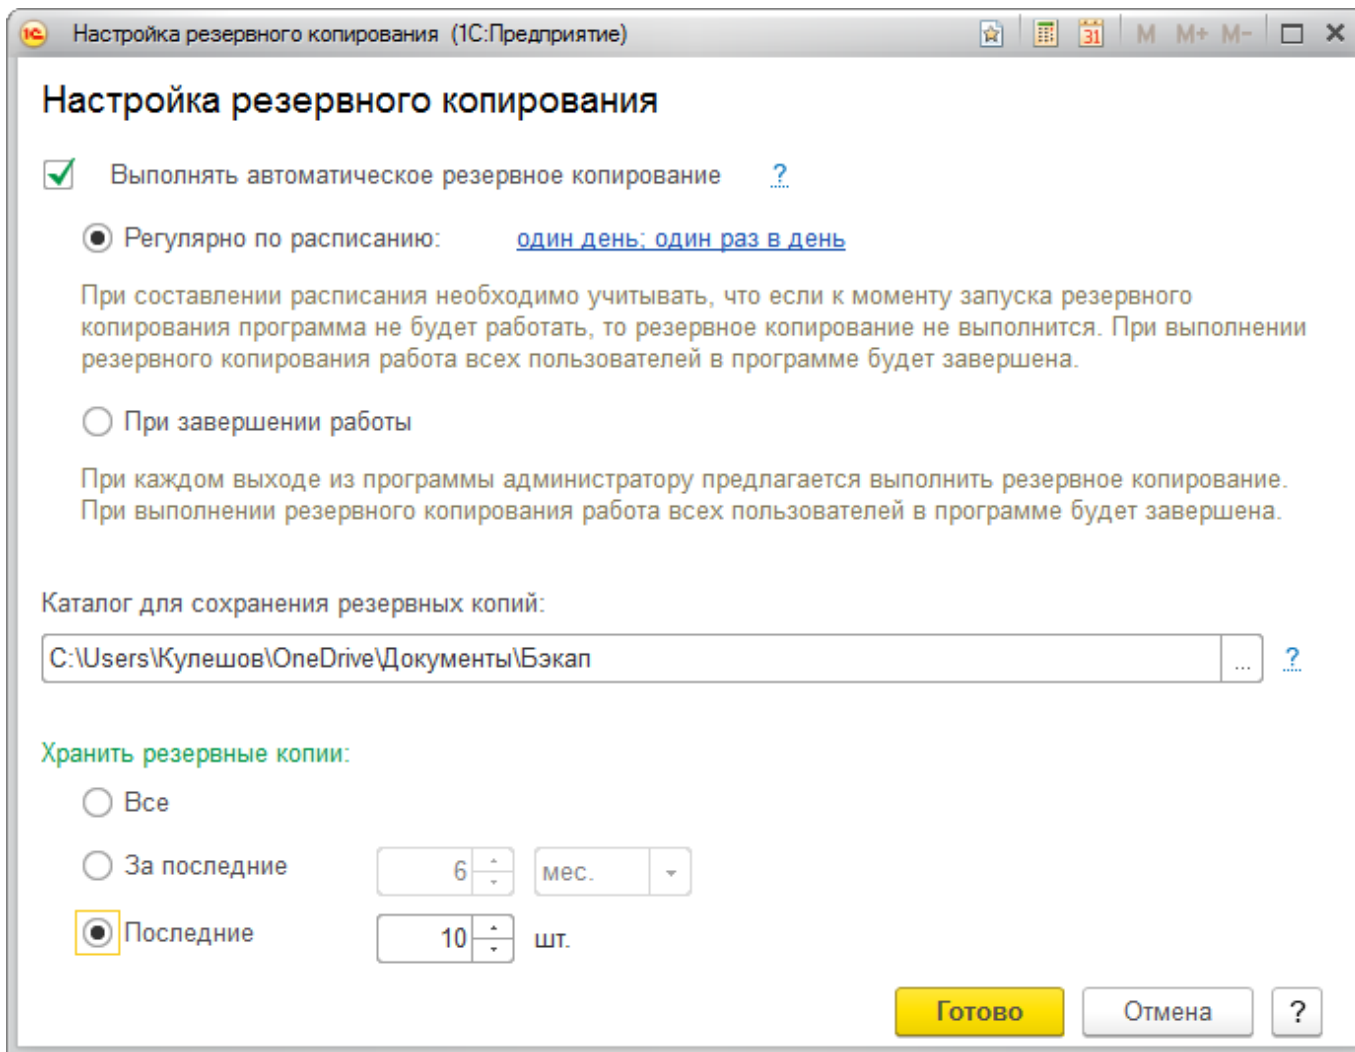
Настройка резервного копирования (1С:Предприятие)

M M+ M-

Настройка резервного копирования

Выполнять автоматическое резервное копирование ?

Регулярно по расписанию: один день; один раз в день

При составлении расписания необходимо учитывать, что если к моменту запуска резервного копирования программа не будет работать, то резервное копирование не выполнится. При выполнении резервного копирования работа всех пользователей в программе будет завершена.

При завершении работы

При каждом выходе из программы администратору предлагается выполнить резервное копирование. При выполнении резервного копирования работа всех пользователей в программе будет завершена.

Каталог для сохранения резервных копий:

C:\Users\Кулешов\OneDrive\Документы\Бэкап ... ?

Хранить резервные копии:

Все

За последние 6 мес.

Последние 10 шт.

Готово Отмена ?